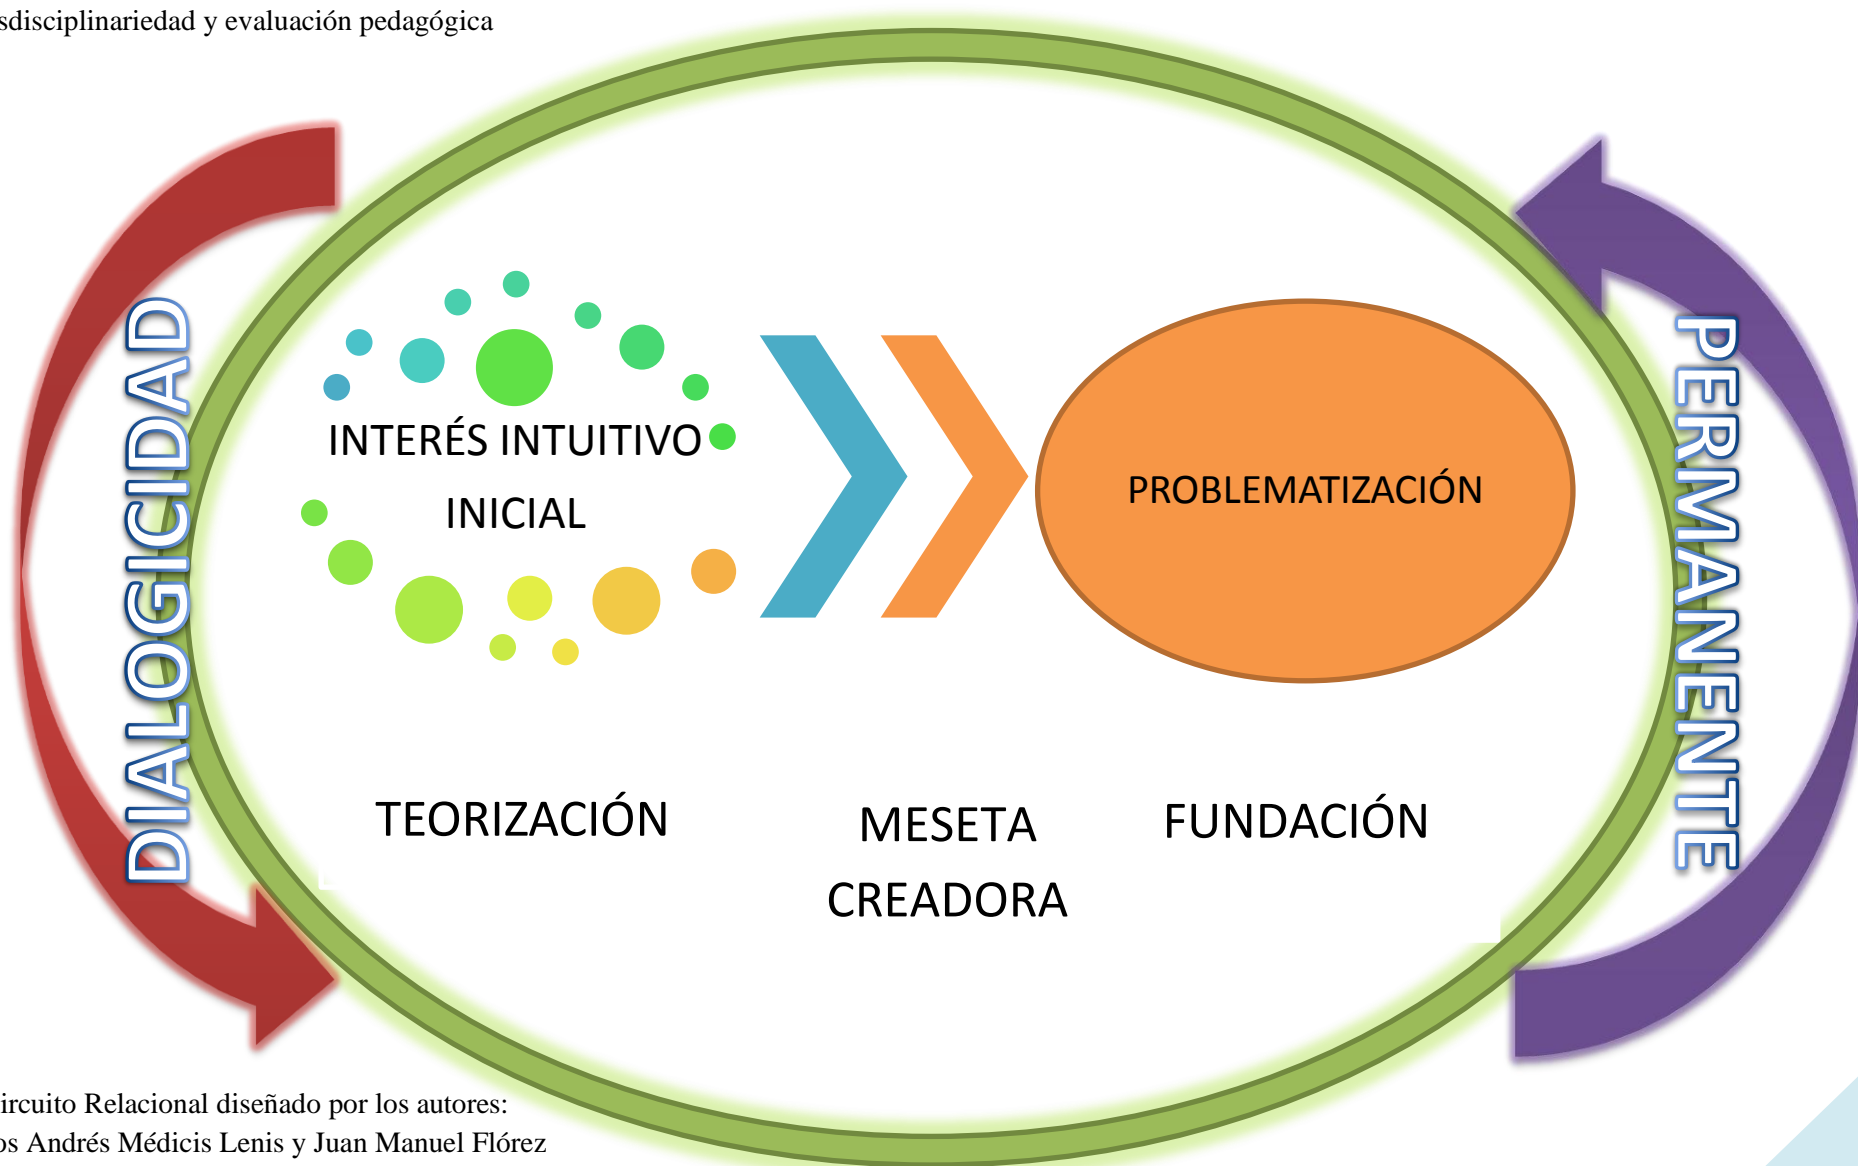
sdisciplinariedad y evaluación pedagógica

DIALOGICIDAD

INTERÉS INTUITIVO INICIAL

PROBLEMATIZACIÓN

PERMANENTE

TEORIZACIÓN

MESETA CREADORA

FUNDACIÓN

ircuito Relacional diseñado por los autores:
os Andrés Médicis Lenis y Juan Manuel Flórez